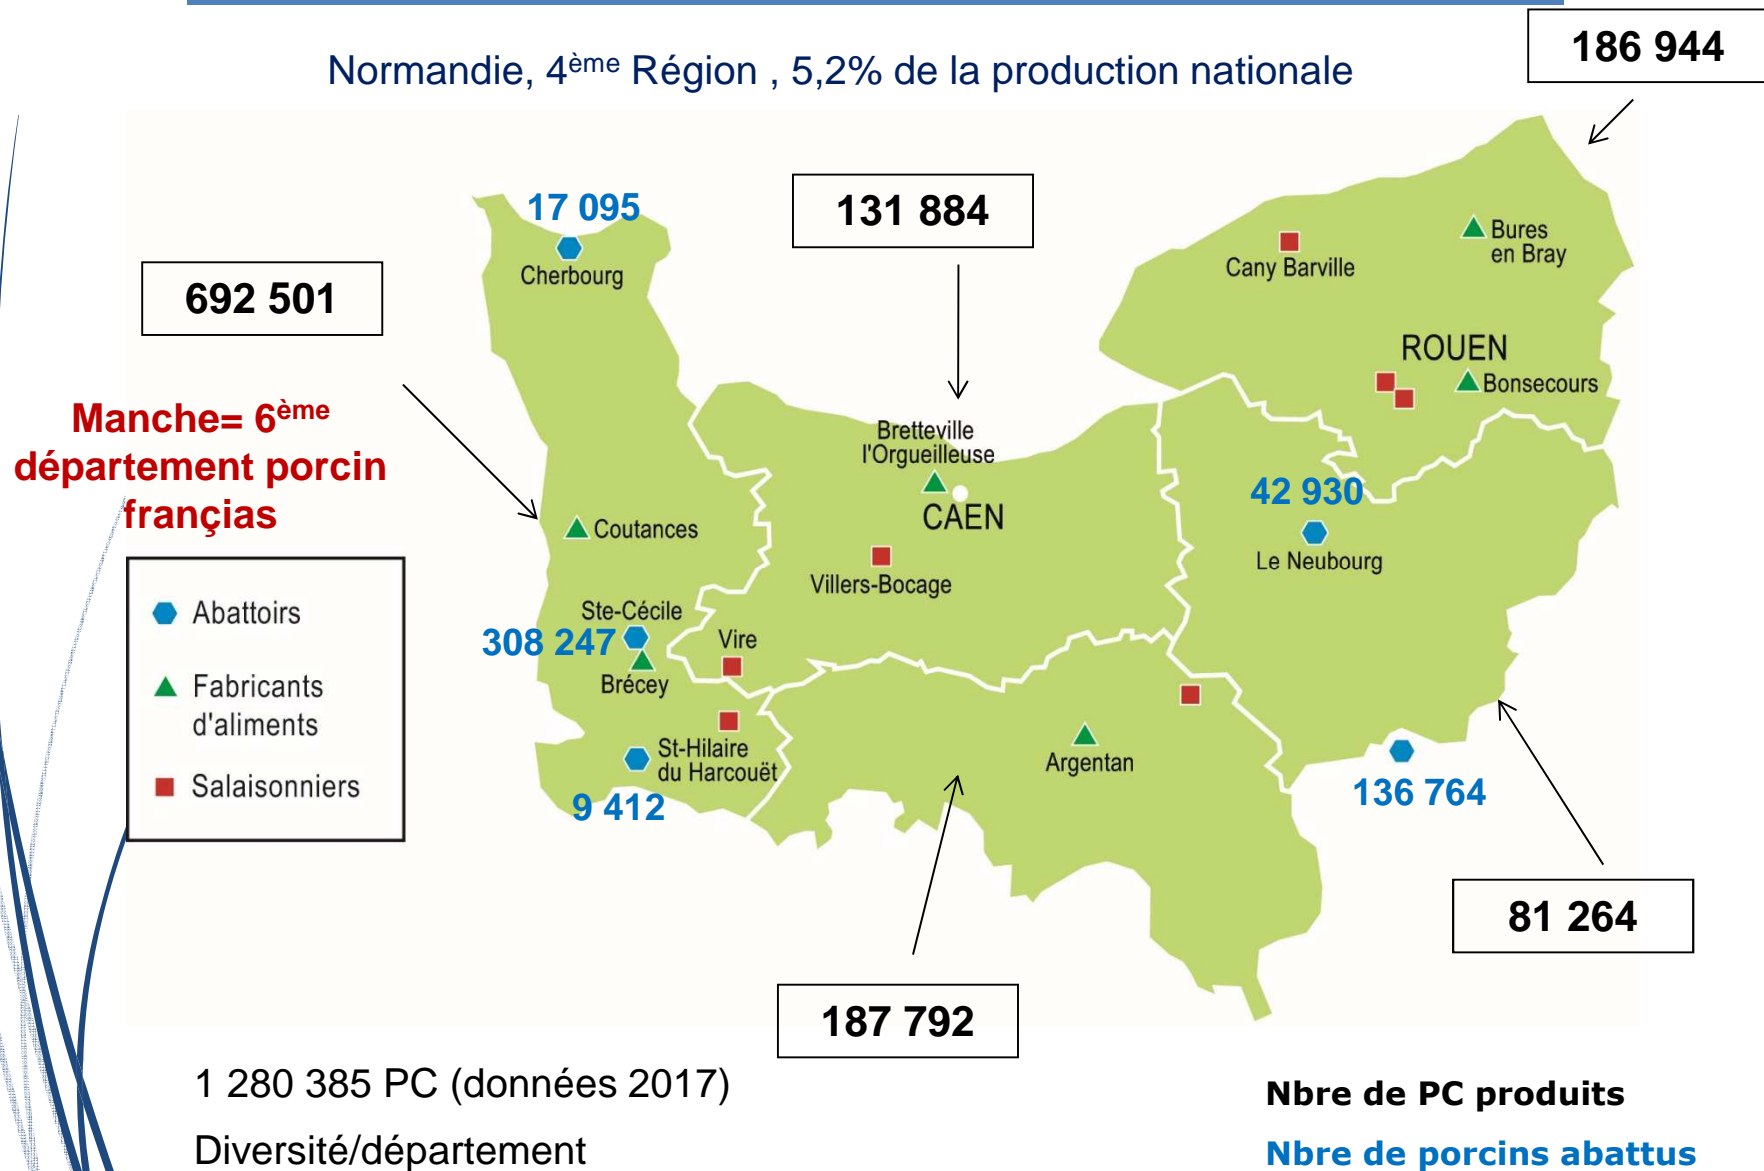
Normandie, 4$^{ème}$ Région , 5,2% de la production nationale

186 944

131 884

692 501

17 095
Cherbourg

Cany Barville

Bures en Bray

ROUEN

Bonsecours

Manche= 6$^{ème}$ département porcin français

Bretteville l'Orgueilleuse

CAEN

42 930

Coutances

Le Neubourg

Villers-Bocage

Abattoirs

Fabricants d'aliments

Salaisonniers

Ste-Cécile

308 247

Vire

Brécey

St-Hilaire du Harcouët

Argentan

9 412

136 764

81 264

187 792

1 280 385 PC (données 2017)

Diversité/département

Nbre de PC produits

Nbre de porcins abattus